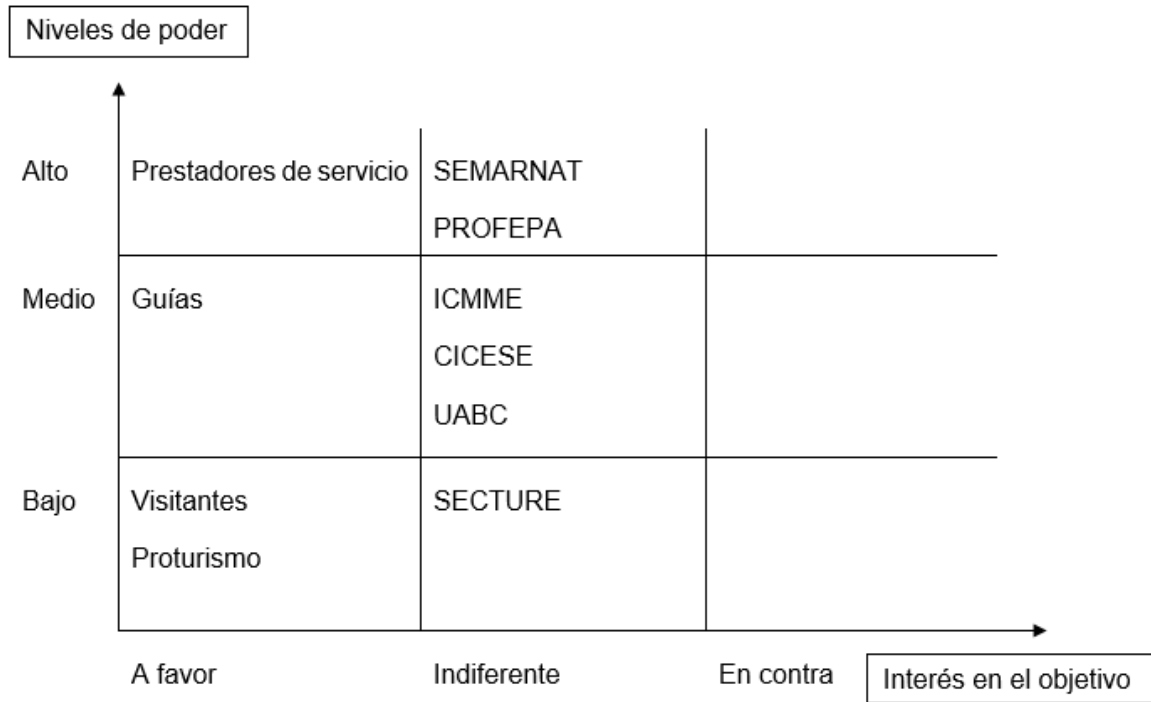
Niveles de poder

| | A favor | Indiferente | En contra |
|---|---|---|---|
| Alto | Prestadores de servicio | SEMARNAT<br>PROFEPA | |
| Medio | Guías | ICMME<br>CICESE<br>UABC | |
| Bajo | Visitantes<br>Proturismo | SECTURE | |

Interés en el objetivo